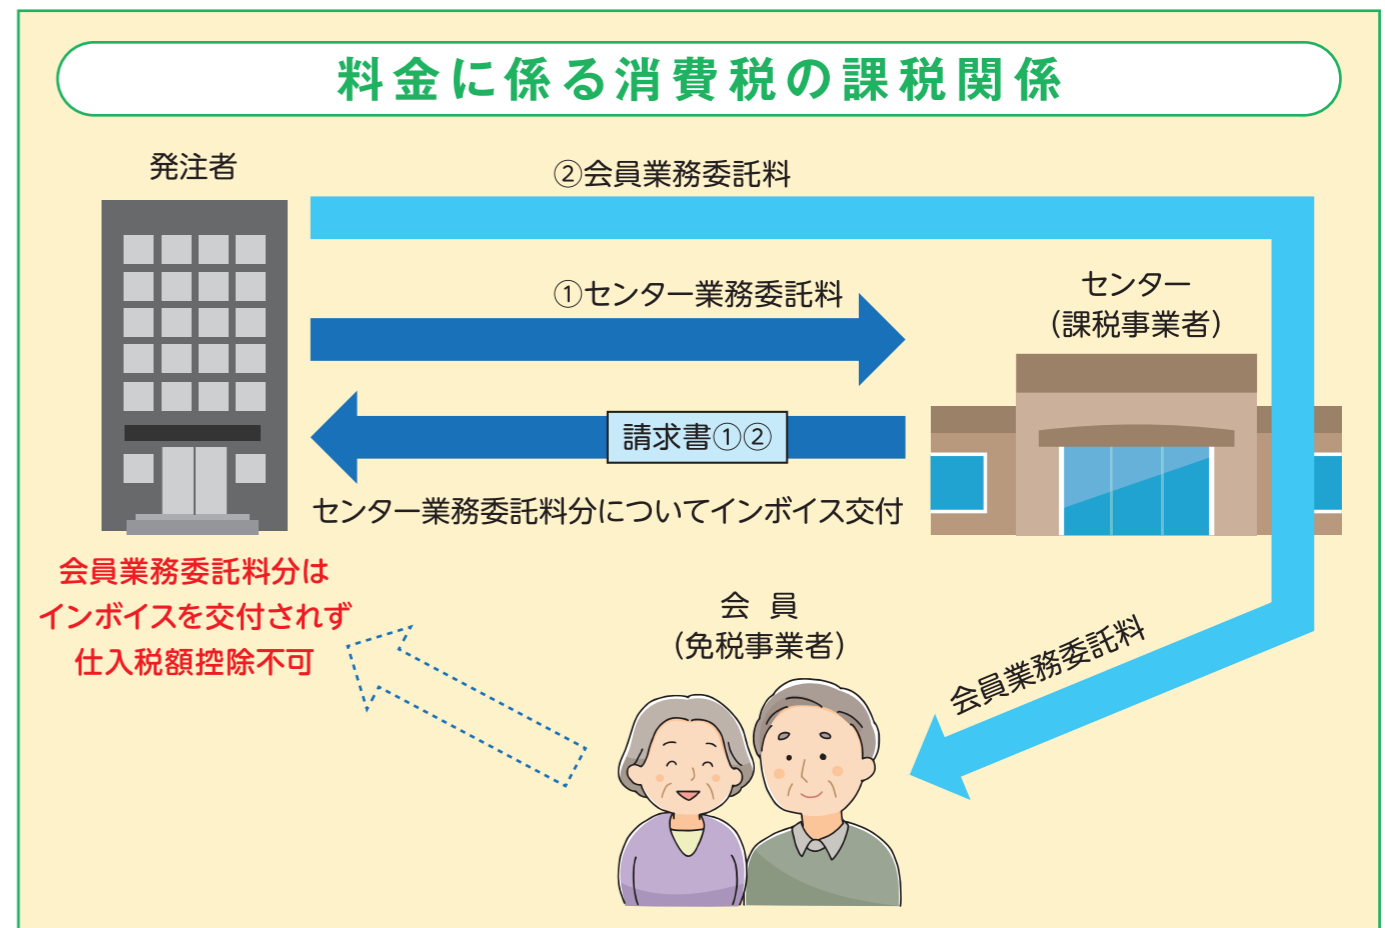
料金に係る消費税の課税関係

発注者

②会員業務委託料

①センター業務委託料

センター
(課税事業者)

請求書①②

センター業務委託料分についてインボイス交付

会員業務委託料分は
インボイスを交付されず
仕入税額控除不可

会　員
(免税事業者)

会員業務委託料